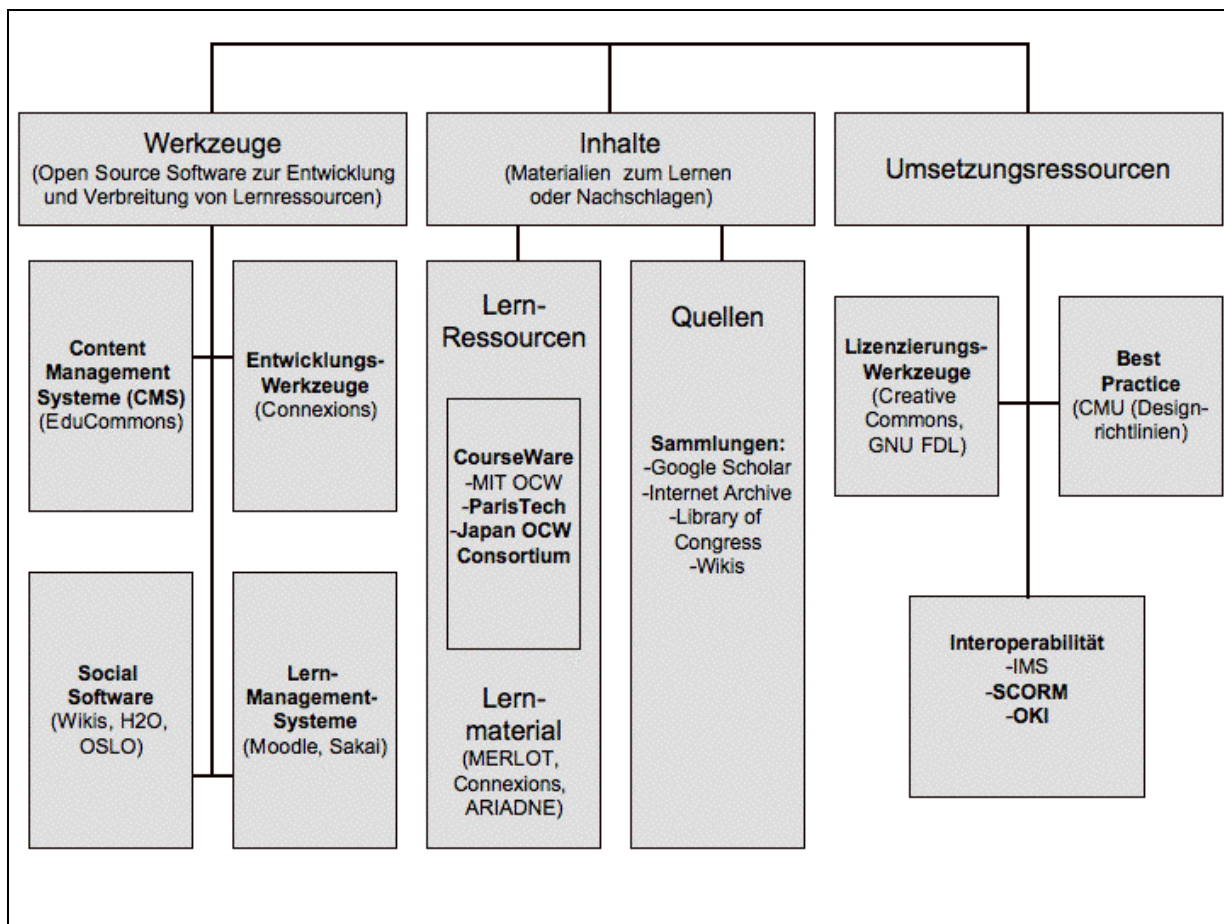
Werkzeuge
(Open Source Software zur Entwicklung und Verbreitung von Lernressourcen)

Inhalte
(Materialien zum Lernen oder Nachschlagen)

Umsetzungsressourcen

Content Management Systeme (CMS)
(EduCommons)

Entwicklungs-Werkzeuge
(Connexions)

Social Software
(Wikis, H2O, OSLO)

Lern-Management-Systeme
(Moodle, Sakai)

Lern-Ressourcen

CourseWare
-MIT OCW
-ParisTech
-Japan OCW Consortium

Lern-material
(MERLOT, Connexions, ARIADNE)

Quellen

Sammlungen:
-Google Scholar
-Internet Archive
-Library of Congress
-Wikis

Lizenzierungs-Werkzeuge
(Creative Commons, GNU FDL)

Best Practice
(CMU (Design-richtlinien)

Interoperabilität
-IMS
-SCORM
-OKI